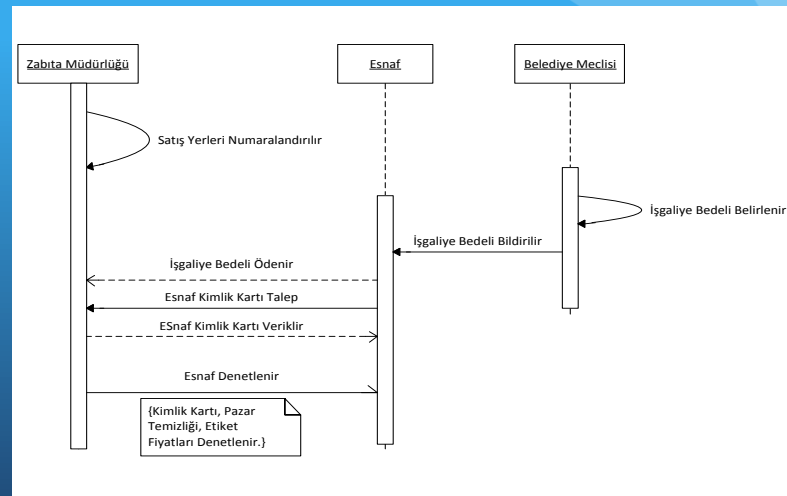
Zabıta Müdürlüğü

Esnaf

Belediye Meclisi

Satış Yerleri Numaralandırılır

İşgaliye Bedeli Belirlenir

İşgaliye Bedeli Bildirilir

İşgaliye Bedeli Ödenir

Esnaf Kimlik Kartı Talep

ESnaf Kimlik Kartı Veriklir

Esnaf Denetlenir

{Kimlik Kartı, Pazar Temizliği, Etiket Fiyatları Denetlenir.}